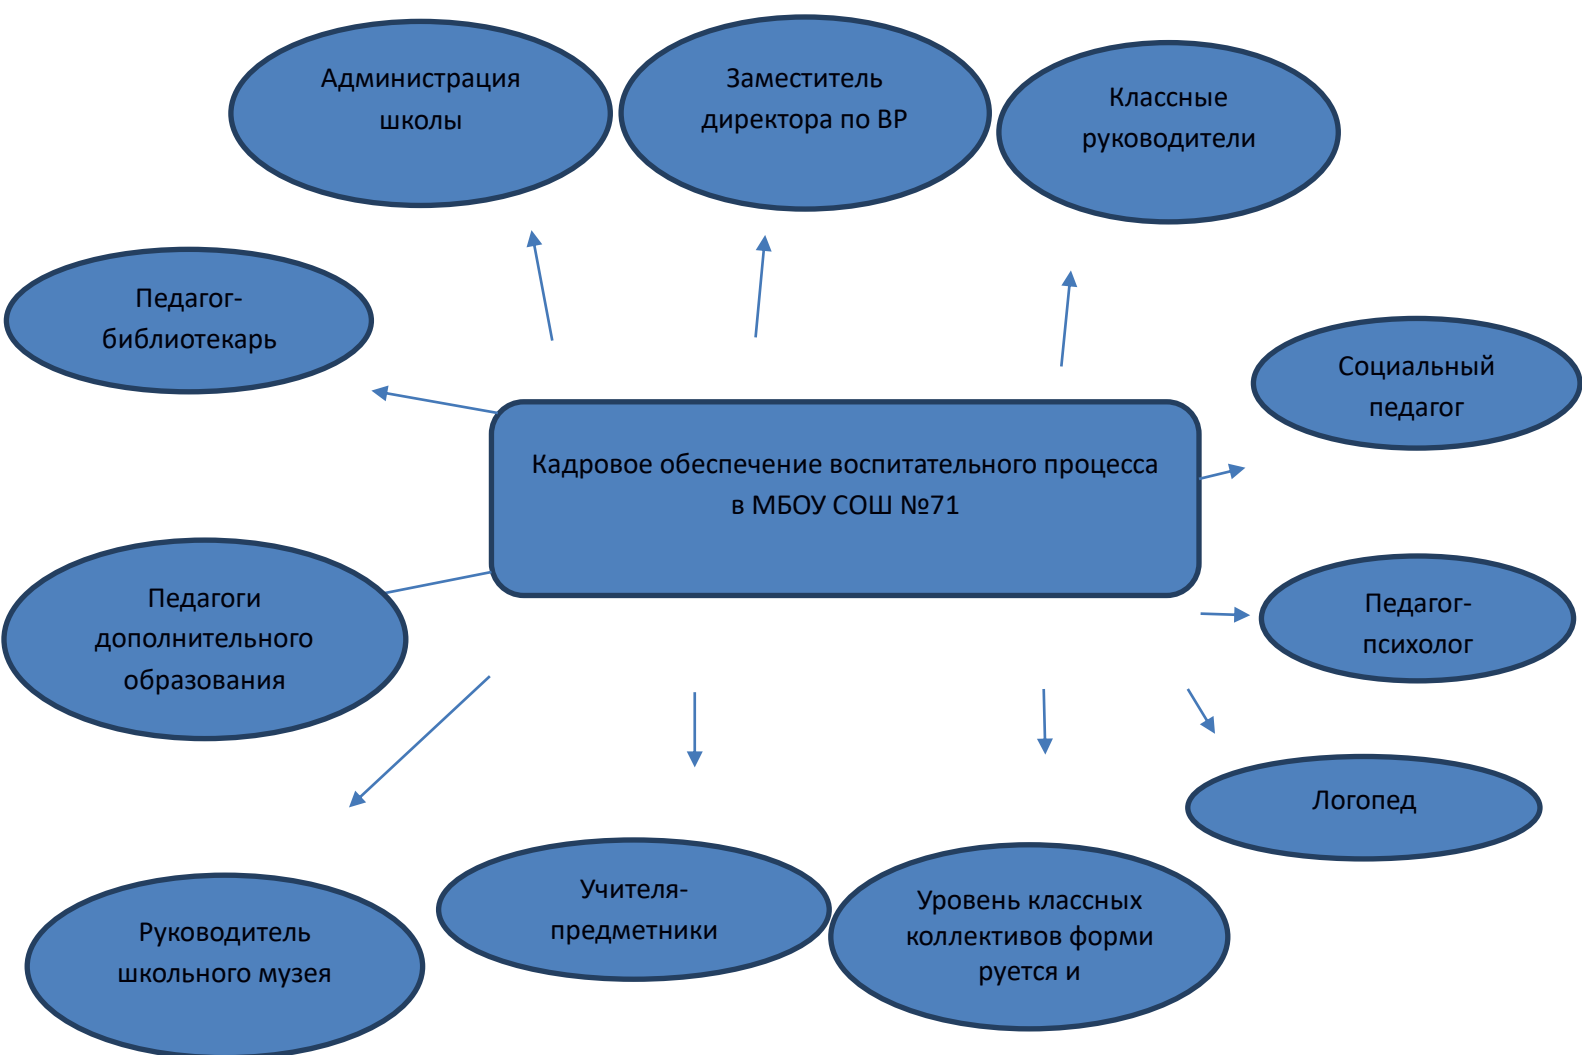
Администрация школы

Заместитель директора по ВР

Классные руководители

Педагог-библиотекарь

Социальный педагог

Кадровое обеспечение воспитательного процесса в МБОУ СОШ №71

Педагоги дополнительного образования

Педагог-психолог

Логопед

Руководитель школьного музея

Учителя-предметники

Уровень классных коллективов форми руется и